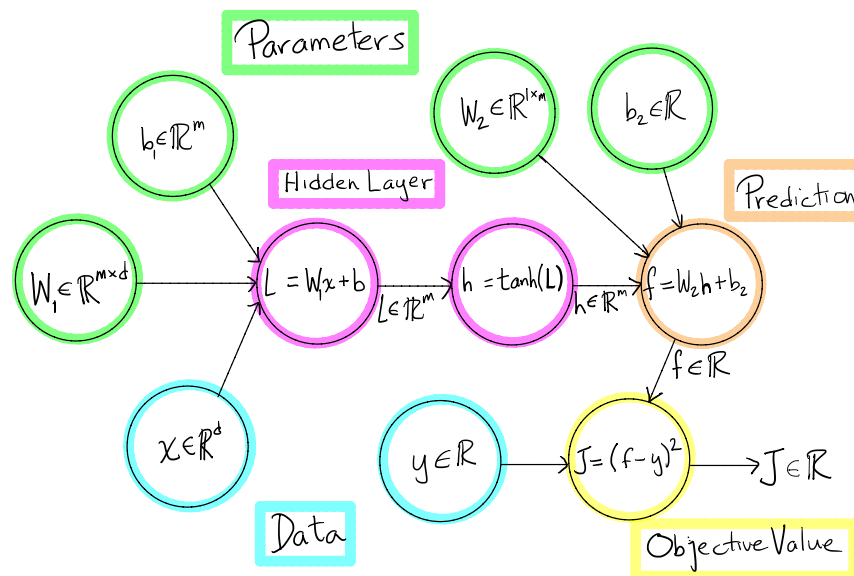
Parameters

$b_1 \in \mathbb{R}^m$

$W_2 \in \mathbb{R}^{1\times m}$

$b_2 \in \mathbb{R}$

Hidden Layer

Prediction

$W_1 \in \mathbb{R}^{m\times d}$

$L = W_1 x + b$

$L \in \mathbb{R}^m$

$h = tanh(L)$

$h \in \mathbb{R}^m$

$f = W_2 h + b_2$

$f \in \mathbb{R}$

$x \in \mathbb{R}^d$

$y \in \mathbb{R}$

$J = (f-y)^2$

$J \in \mathbb{R}$

Data

Objective Value